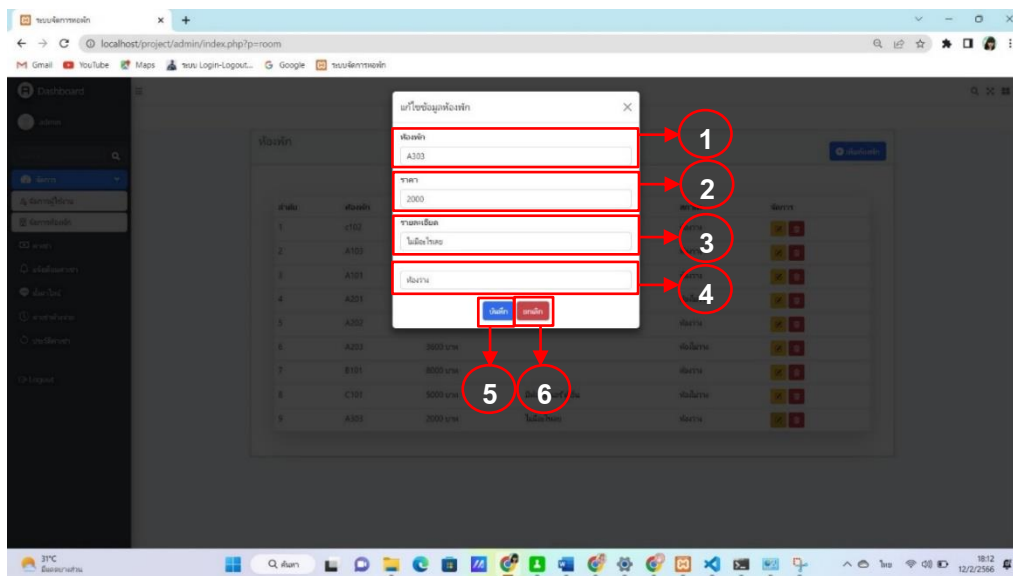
ระบบจัดการหอพัก
localhost/project/admin/index.php?p=room
Gmail YouTube Maps ระบบ Login-Logout... Google ระบบจัดการหอพัก
Dashboard
ห้องพัก
แก้ไขข้อมูลห้องพัก
ห้องพัก
A303
ราคา
2000
รายละเอียด
ไม่มีอะไรเลย
ห้องว่าง
บันทึก
ยกเลิก
1
2
3
4
5
6
ลำดับ
ห้องพัก
จัดการ
1 C102
2 A103
3 A101
4 A201
5 A202
6 A203 3000 บาท
7 B101 8000 บาท
8 C101 5000 บาท
9 A303 2000 บาท ไม่มีอะไรเลย ห้องว่าง
Logout
31°C
ค้นหา
ไทย
18:12
12/2/2566